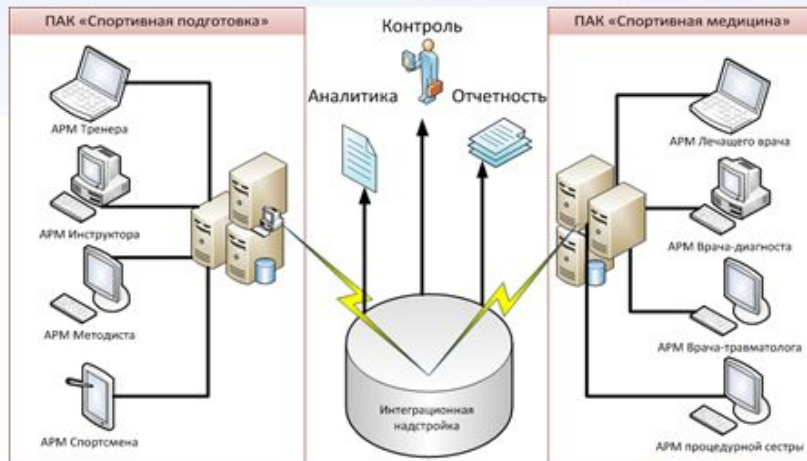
ПАК «Спортивная подготовка»

АРМ Тренера

АРМ Инструктора

АРМ Методиста

АРМ Спортсмена

Контроль

Аналитика

Отчетность

Интеграционная надстройка

ПАК «Спортивная медицина»

АРМ Лечащего врача

АРМ Врача-диагноста

АРМ Врача-травматолога

АРМ процедурной сестры